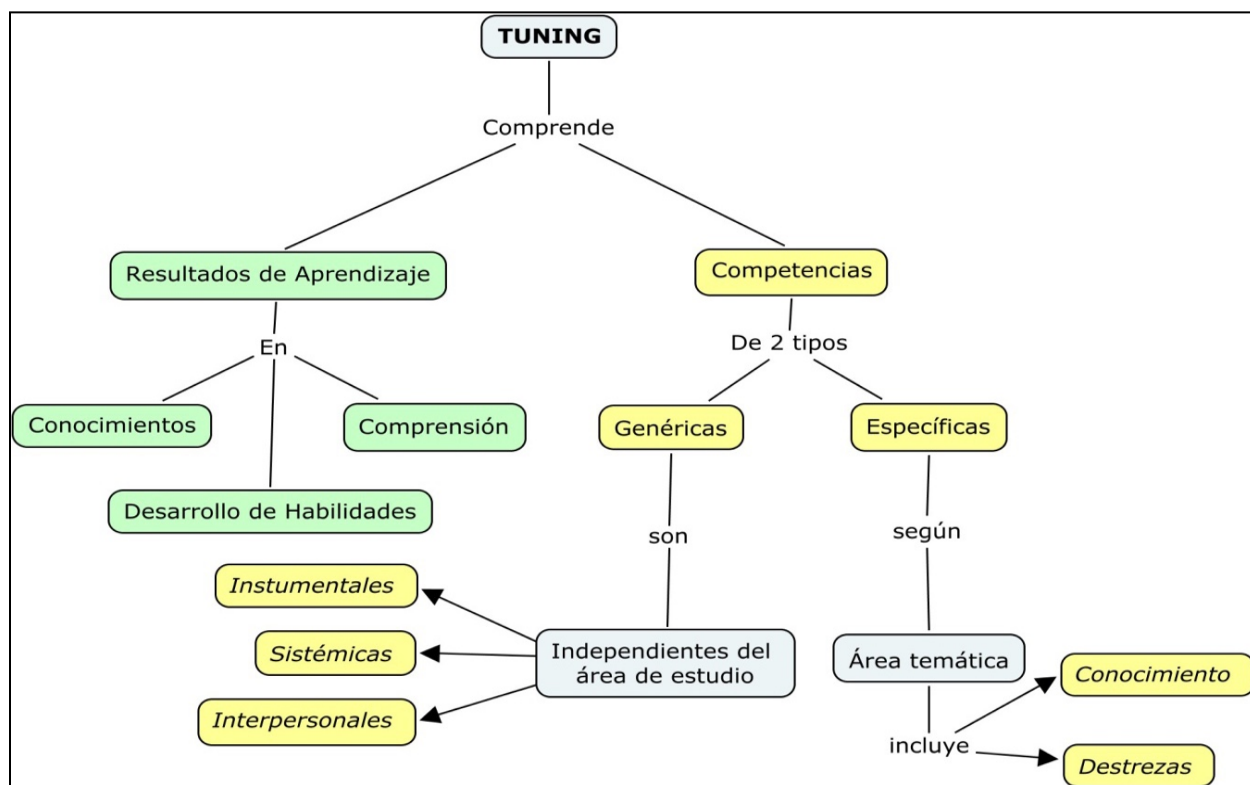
TUNING

Comprende

Resultados de Aprendizaje

Competencias

En

De 2 tipos

Conocimientos

Comprensión

Genéricas

Específicas

Desarrollo de Habilidades

son

según

Instumentales

Sistémicas

Interpersonales

Independientes del área de estudio

Área temática

Conocimiento

incluye

Destrezas